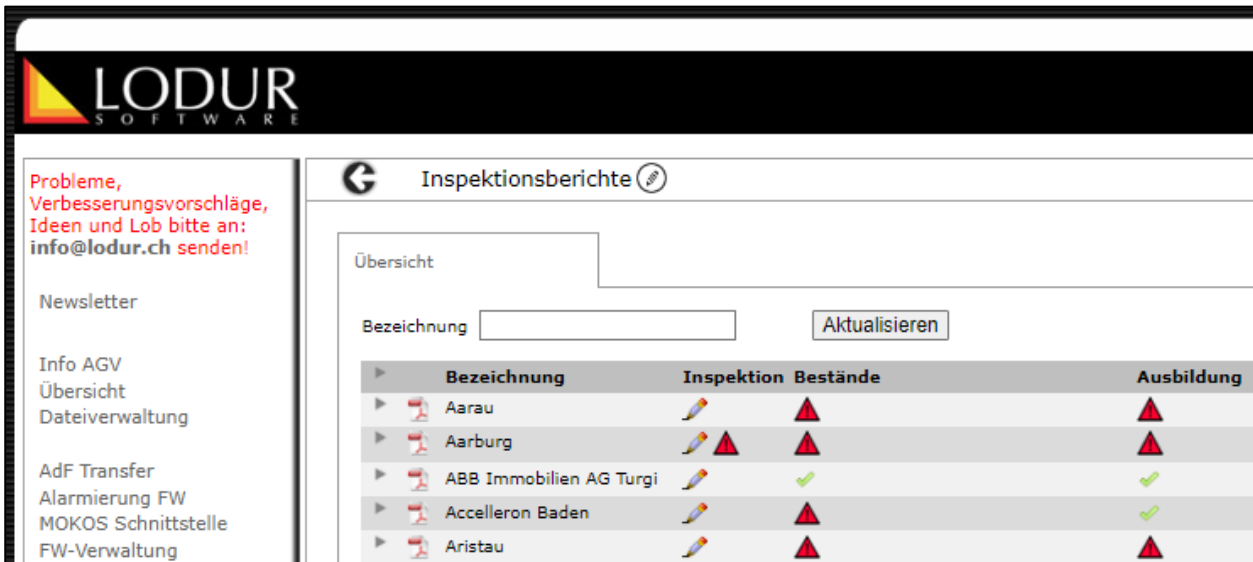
LODUR
SOFTWARE

Probleme, Verbesserungsvorschläge, Ideen und Lob bitte an: **info@lodur.ch** senden!

Newsletter

Info AGV
Übersicht
Dateiverwaltung

AdF Transfer
Alarmierung FW
MOKOS Schnittstelle
FW-Verwaltung

Inspektionsberichte

Übersicht

Bezeichnung

Aktualisieren

| Bezeichnung | Inspektion | Bestände | Ausbildung |
|---|---|---|---|
| Aarau | | | |
| Aarburg | | | |
| ABB Immobilien AG Turgi | | | |
| Accelleron Baden | | | |
| Aristau | | | |